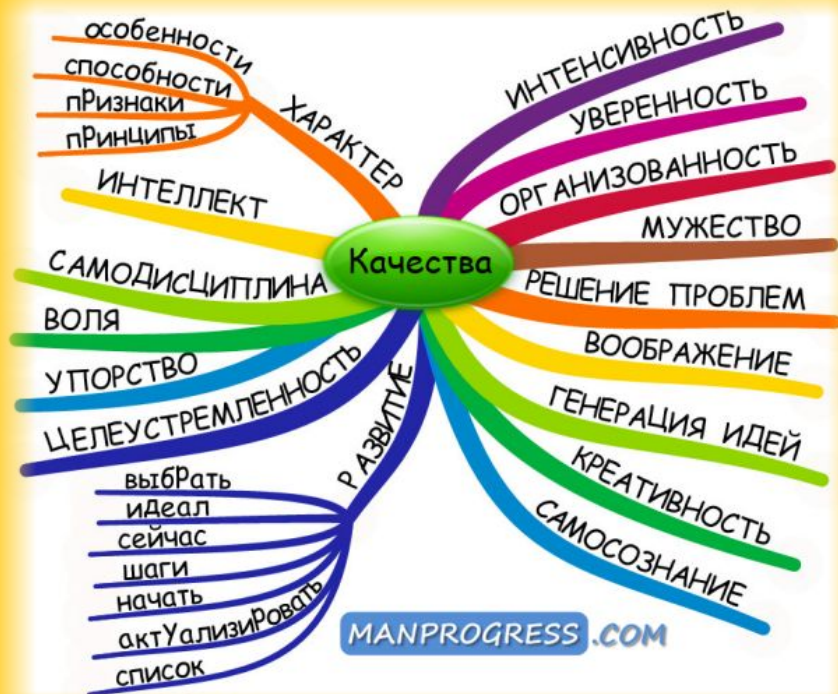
Качества

ХАРАКТЕР
особенности
способности
пРизнаки
пРинципы

ИНТЕЛЛЕКТ
САМОДИСЦИПЛИНА
ВОЛЯ
УПОРСТВО
ЦЕЛЕУСТРЕМЛЕННОСТЬ

РАЗВИТИЕ
выбРать
идеал
сейчас
шаги
начать
актУализиРовать
список

ИНТЕНСИВНОСТЬ
УВЕРЕННОСТЬ
ОРГАНИЗОВАННОСТЬ
МУЖЕСТВО
РЕШЕНИЕ ПРОБЛЕМ
ВООБРАЖЕНИЕ
ГЕНЕРАЦИЯ ИДЕЙ
КРЕАТИВНОСТЬ
САМОСОЗНАНИЕ

MANPROGRESS.COM